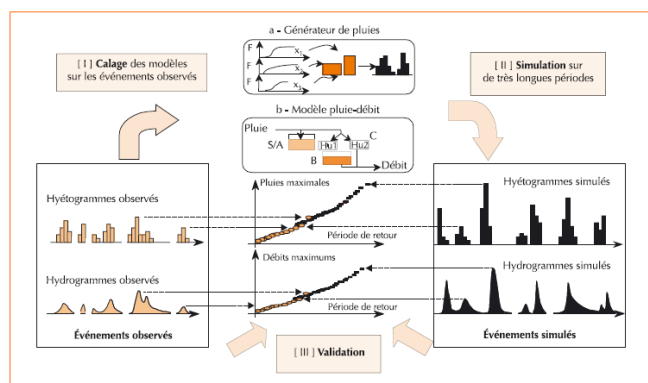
[ I ] **Calage** des modèles sur les événements observés

a - Générateur de pluies

F
F
F
$x_1$
$x_2$
$x_3$

[ II ] **Simulation** sur de très longues périodes

b - Modèle pluie-débit

Pluie
S/A
Hu1
Hu2
C
B
Débit

Hyétogrammes observés

Hydrogrammes observés

**Événements observés**

Pluies maximales

Période de retour

Débits maximums

Période de retour

Hyétogrammes simulés

Hydrogrammes simulés

**Événements simulés**

[ III ] **Validation**